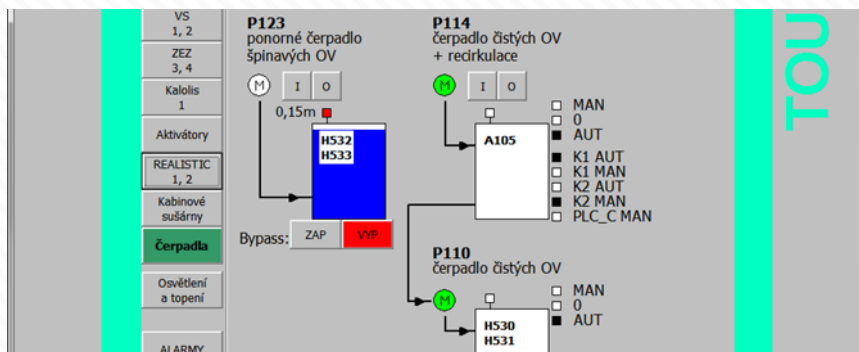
VS
1, 2

ZEZ
3, 4

Kalolis
1

Aktivátory

REALISTIC
1, 2

Kabinové sušárny

Čerpadla

Osvětlení a topení

ALARMY

P123
ponorné čerpadlo špinavých OV

M I O

0,15m

H532
H533

Bypass: ZAP VYP

P114
čerpadlo čistých OV + recirkulace

M I O

A105

MAN
0
AUT

K1 AUT
K1 MAN
K2 AUT
K2 MAN
PLC_C MAN

P110
čerpadlo čistých OV

M

H530
H531

MAN
0
AUT

TOU